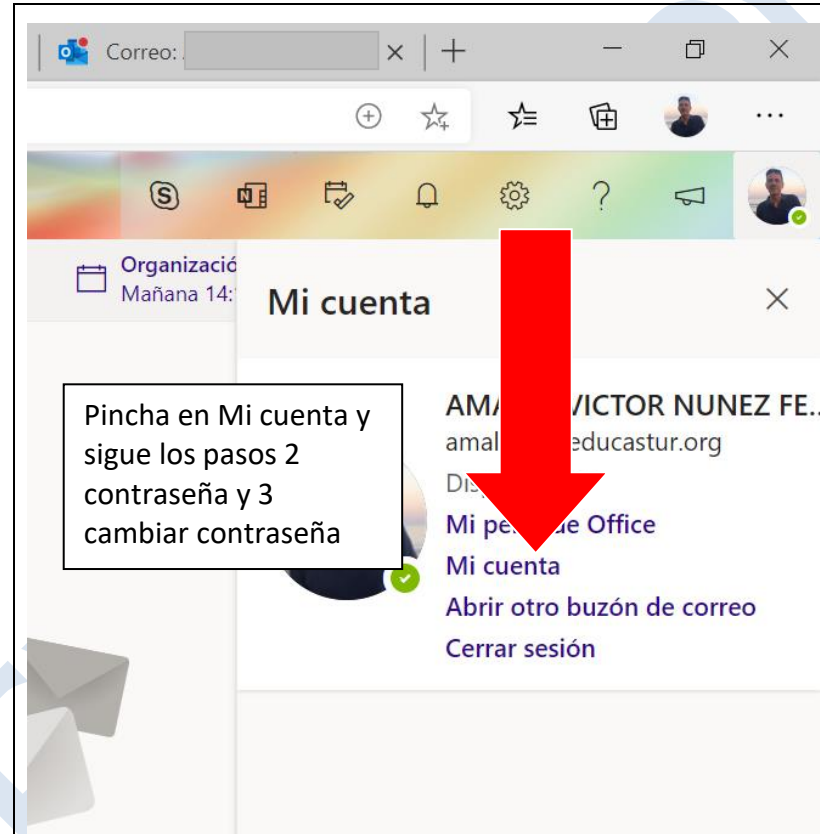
Correo:

Organizació
Mañana 14:

Mi cuenta

Pincha en Mi cuenta y sigue los pasos 2 contraseña y 3 cambiar contraseña

AMA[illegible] VICTOR NUNEZ FE...
amal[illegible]educastur.org
Dis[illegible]
Mi pe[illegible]e Office
Mi cuenta
Abrir otro buzón de correo
Cerrar sesión